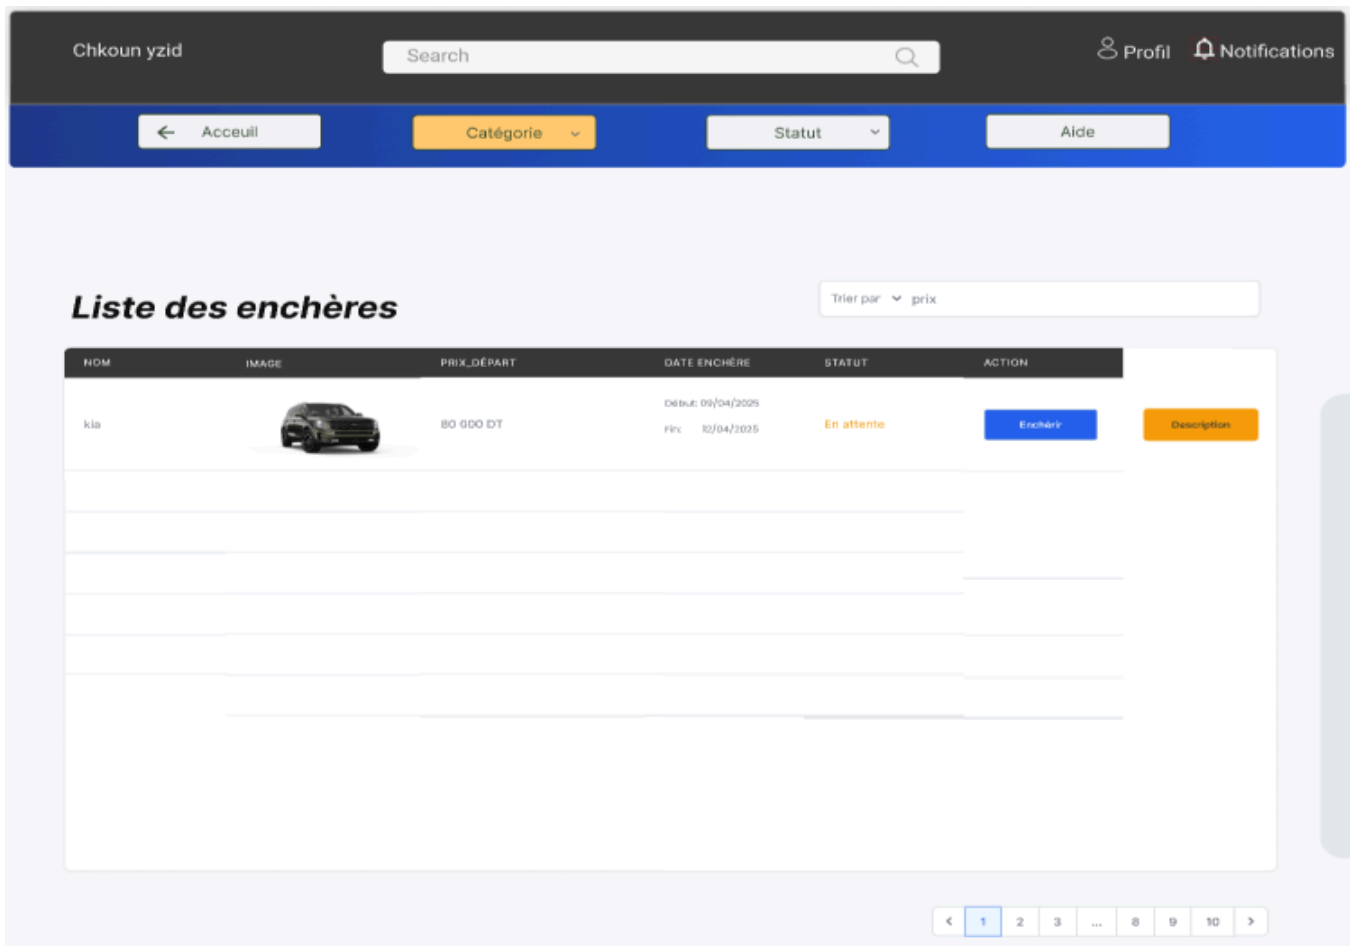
Chkoun yzid

Search

Profil Notifications

Acceuil

Catégorie

Statut

Aide

Liste des enchères

Trier par prix

| NOM | IMAGE | PRIX_DÉPART | DATE ENCHÈRE | STATUT | ACTION | |
|---|---|---|---|---|---|---|
| kia | | 80 000 DT | Début: 09/04/2025 Fin: 12/04/2025 | En attente | Enchérir | Description |

< 1 2 3 ... 8 9 10 >